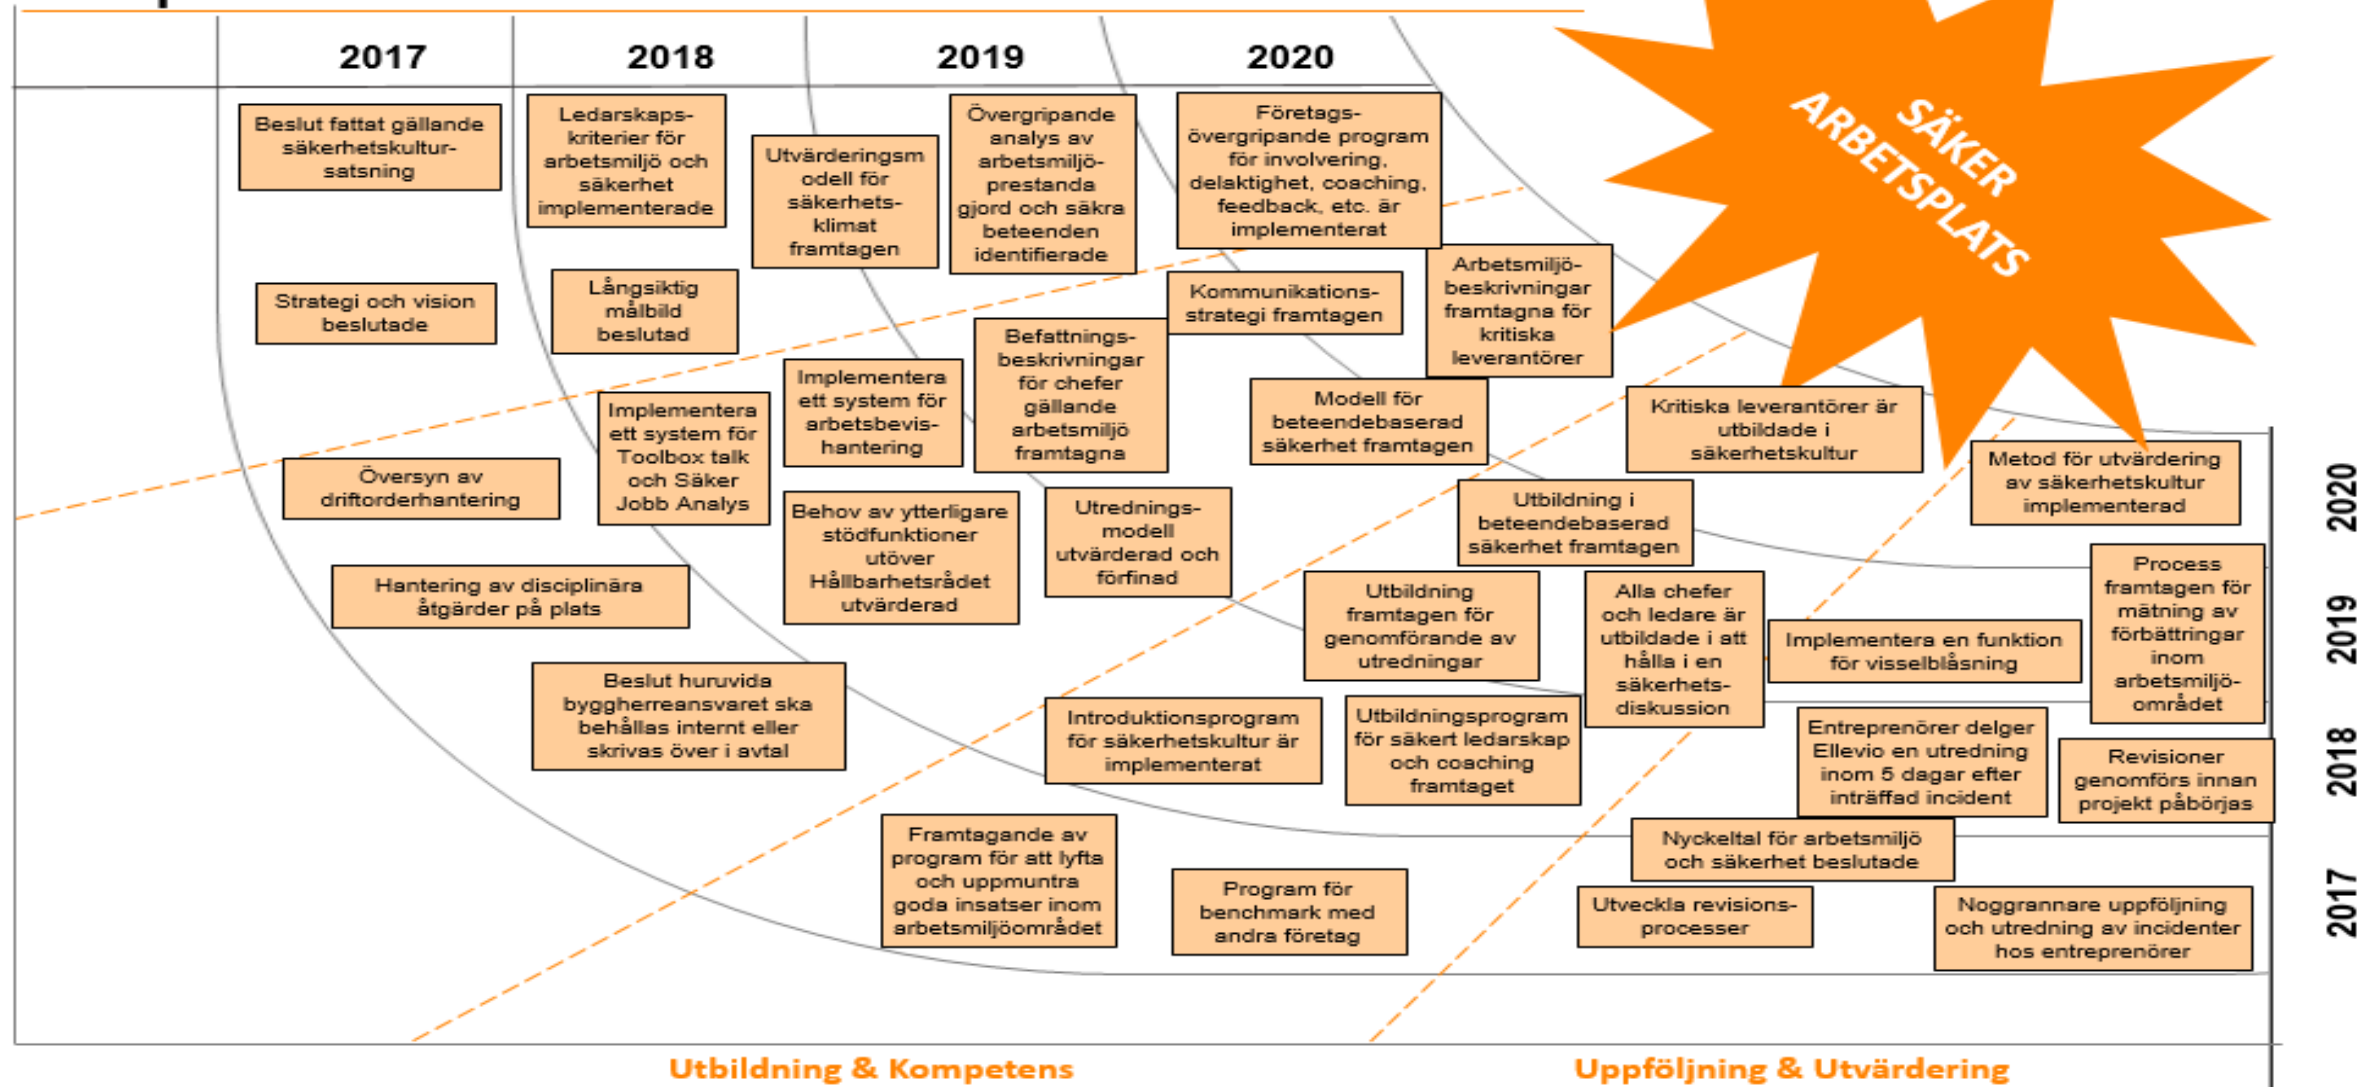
2017

2018

2019

2020

SÄKER ARBETSPLATS

Beslut fattat gällande säkerhetskultur-satsning

Ledarskaps-kriterier för arbetsmiljö och säkerhet implementerade

Utvärderingsmodell för säkerhets-klimat framtagen

Övergripande analys av arbetsmiljö-prestanda gjord och säkra beteenden identifierade

Företags-övergripande program för involvering, delaktighet, coaching, feedback, etc. är implementerat

Strategi och vision beslutade

Långsiktig målbild beslutad

Kommunikations-strategi framtagen

Arbetsmiljö-beskrivningar framtagna för kritiska leverantörer

Implementera ett system för arbetsbevis-hantering

Befattnings-beskrivningar för chefer gällande arbetsmiljö framtagna

Modell för beteendebaserad säkerhet framtagen

Implementera ett system för Toolbox talk och Säker Jobb Analys

Kritiska leverantörer är utbildade i säkerhetskultur

Översyn av driftorderhantering

Metod för utvärdering av säkerhetskultur implementerad

Behov av ytterligare stödfunktioner utöver Hållbarhetsrådet utvärderad

Utrednings-modell utvärderad och förfinad

Utbildning i beteendebaserad säkerhet framtagen

Hantering av disciplinära åtgärder på plats

Utbildning framtagen för genomförande av utredningar

Alla chefer och ledare är utbildade i att hålla i en säkerhets-diskussion

Implementera en funktion för visselblåsning

Process framtagen för mätning av förbättringar inom arbetsmiljö-området

Beslut huruvida byggherreansvaret ska behållas internt eller skrivas över i avtal

Introduktionsprogram för säkerhetskultur är implementerat

Utbildningsprogram för säkert ledarskap och coaching framtaget

Entreprenörer delger Ellevio en utredning inom 5 dagar efter inträffad incident

Revisioner genomförs innan projekt påbörjas

Framtagande av program för att lyfta och uppmuntra goda insatser inom arbetsmiljöområdet

Nyckeltal för arbetsmiljö och säkerhet beslutade

Program för benchmark med andra företag

Utveckla revisions-processer

Noggrannare uppföljning och utredning av incidenter hos entreprenörer

2020

2019

2018

2017

Utbildning & Kompetens

Uppföljning & Utvärdering